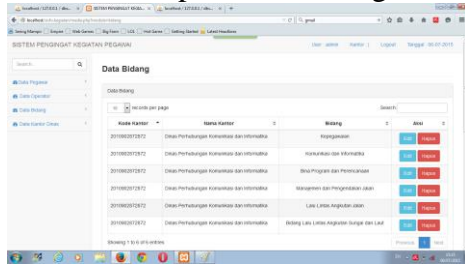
SISTEM PENGINGAT KEGIATAN PEGAWAI

User : admin | Kantor : | Logout | Tanggal : 06-01-2015

Search...

Data Pegawai

Data Operator

Data Bidang

Data Kantor Dinas

Data Bidang

Data Bidang

10 records per page

Search:

| Kode Kantor | Nama Kantor | Bidang | Aksi |
|---|---|---|---|
| 2010082072872 | Dinas Perhubungan Komunikasi dan Informatika | Kepegawaian | Edit Hapus |
| 2010082072872 | Dinas Perhubungan Komunikasi dan Informatika | Komunikasi dan Informatika | Edit Hapus |
| 2010082072872 | Dinas Perhubungan Komunikasi dan Informatika | Bina Program dan Perencanaan | Edit Hapus |
| 2010082072872 | Dinas Perhubungan Komunikasi dan Informatika | Manajemen dan Pengendalian Jalan | Edit Hapus |
| 2010082072872 | Dinas Perhubungan Komunikasi dan Informatika | Lalu Lintas Angkutan Jalan | Edit Hapus |
| 2010082072872 | Dinas Perhubungan Komunikasi dan Informatika | Bidang Lalu Lintas Angkutan Sungai dan Laut | Edit Hapus |

Showing 1 to 6 of 6 entries

Previous 1 Next